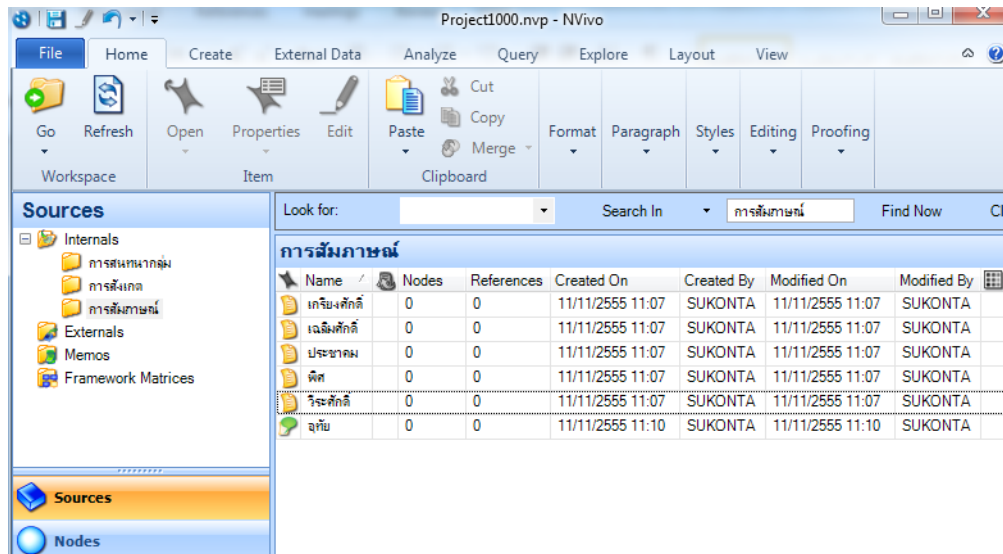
Project1000.nvp - NVivo

File | Home | Create | External Data | Analyze | Query | Explore | Layout | View

Go | Refresh | Open | Properties | Edit | Paste | Cut | Copy | Merge | Format | Paragraph | Styles | Editing | Proofing

Workspace | Item | Clipboard

Sources

Internals
การสนทนากลุ่ม
การสังเกต
การสัมภาษณ์
Externals
Memos
Framework Matrices

Sources
Nodes

Look for: | Search In | การสัมภาษณ์ | Find Now | Cl

การสัมภาษณ์

| Name | Nodes | References | Created On | Created By | Modified On | Modified By |
|---|---|---|---|---|---|---|
| เกรียงศักดิ์ | 0 | 0 | 11/11/2555 11:07 | SUKONTA | 11/11/2555 11:07 | SUKONTA |
| เฉลิมศักดิ์ | 0 | 0 | 11/11/2555 11:07 | SUKONTA | 11/11/2555 11:07 | SUKONTA |
| ประชาคม | 0 | 0 | 11/11/2555 11:07 | SUKONTA | 11/11/2555 11:07 | SUKONTA |
| พิศ | 0 | 0 | 11/11/2555 11:07 | SUKONTA | 11/11/2555 11:07 | SUKONTA |
| วีระศักดิ์ | 0 | 0 | 11/11/2555 11:07 | SUKONTA | 11/11/2555 11:07 | SUKONTA |
| อุทัย | 0 | 0 | 11/11/2555 11:10 | SUKONTA | 11/11/2555 11:10 | SUKONTA |